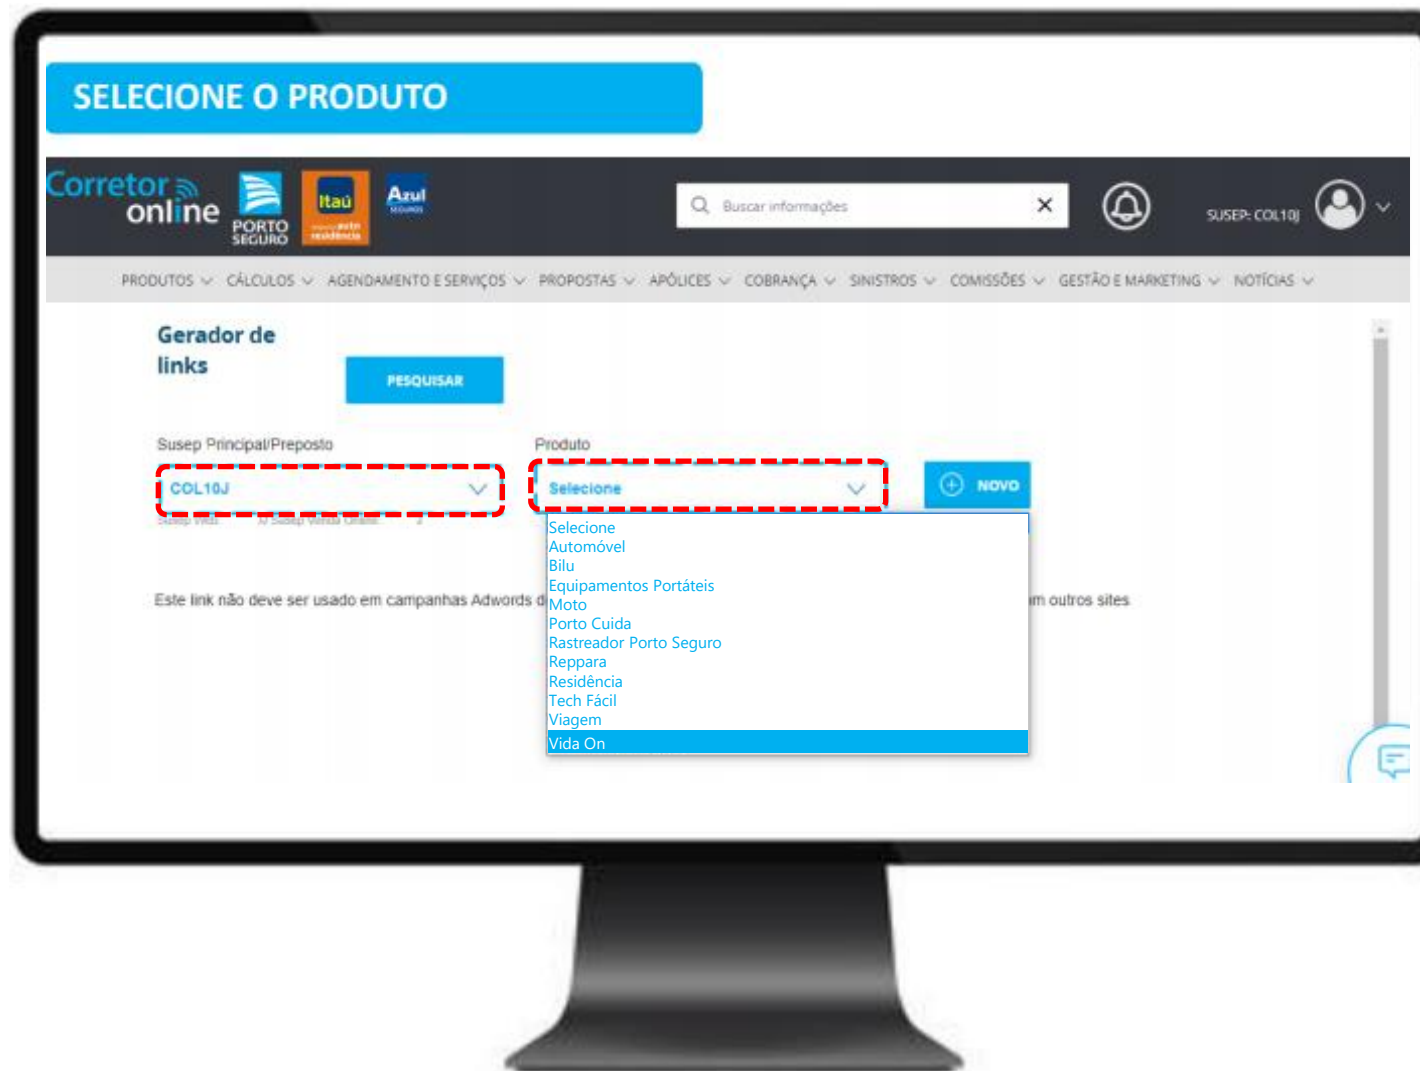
SELECIONE O PRODUTO

Corretor online

PORTO SEGURO

Itaú

auto residência

Azul SEGUROS

Buscar informações

SUSEP: COL10J

PRODUTOS CÁLCULOS AGENDAMENTO E SERVIÇOS PROPOSTAS APÓLICES COBRANÇA SINISTROS COMISSÕES GESTÃO E MARKETING NOTÍCIAS

Gerador de links

PESQUISAR

Susep Principal/Preposto

COL10J

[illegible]

Produto

Selecione

NOVO

Selecione
Automóvel
Bilu
Equipamentos Portáteis
Moto
Porto Cuida
Rastreador Porto Seguro
Reppara
Residência
Tech Fácil
Viagem
Vida On

Este link não deve ser usado em campanhas Adwords d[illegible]m outros sites